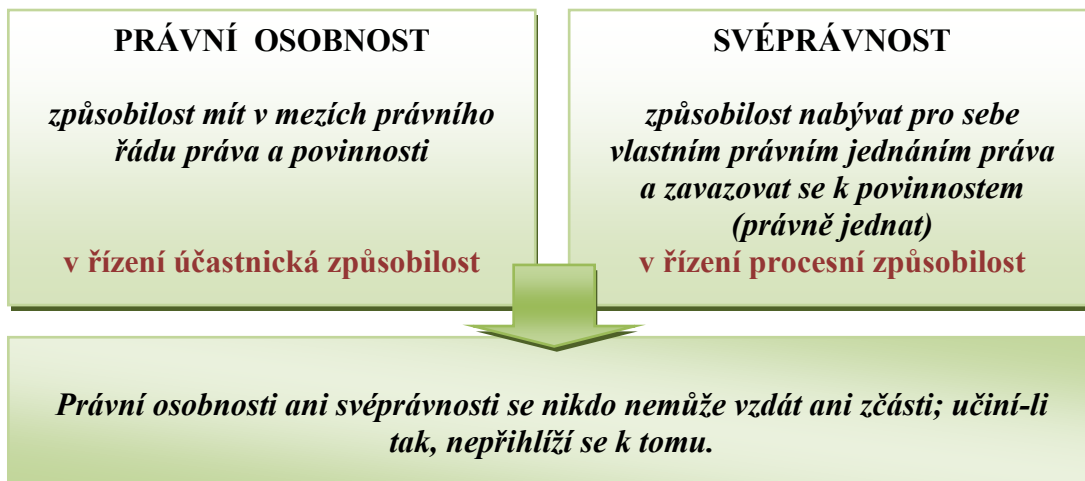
PRÁVNÍ OSOBNOST

způsobilost mít v mezích právního řádu práva a povinnosti

v řízení účastnická způsobilost

SVÉPRÁVNOST

způsobilost nabývat pro sebe vlastním právním jednáním práva a zavazovat se k povinnostem (právně jednat)

v řízení procesní způsobilost

Právní osobnosti ani svéprávnosti se nikdo nemůže vzdát ani zčásti; učiní-li tak, nepřihlíží se k tomu.